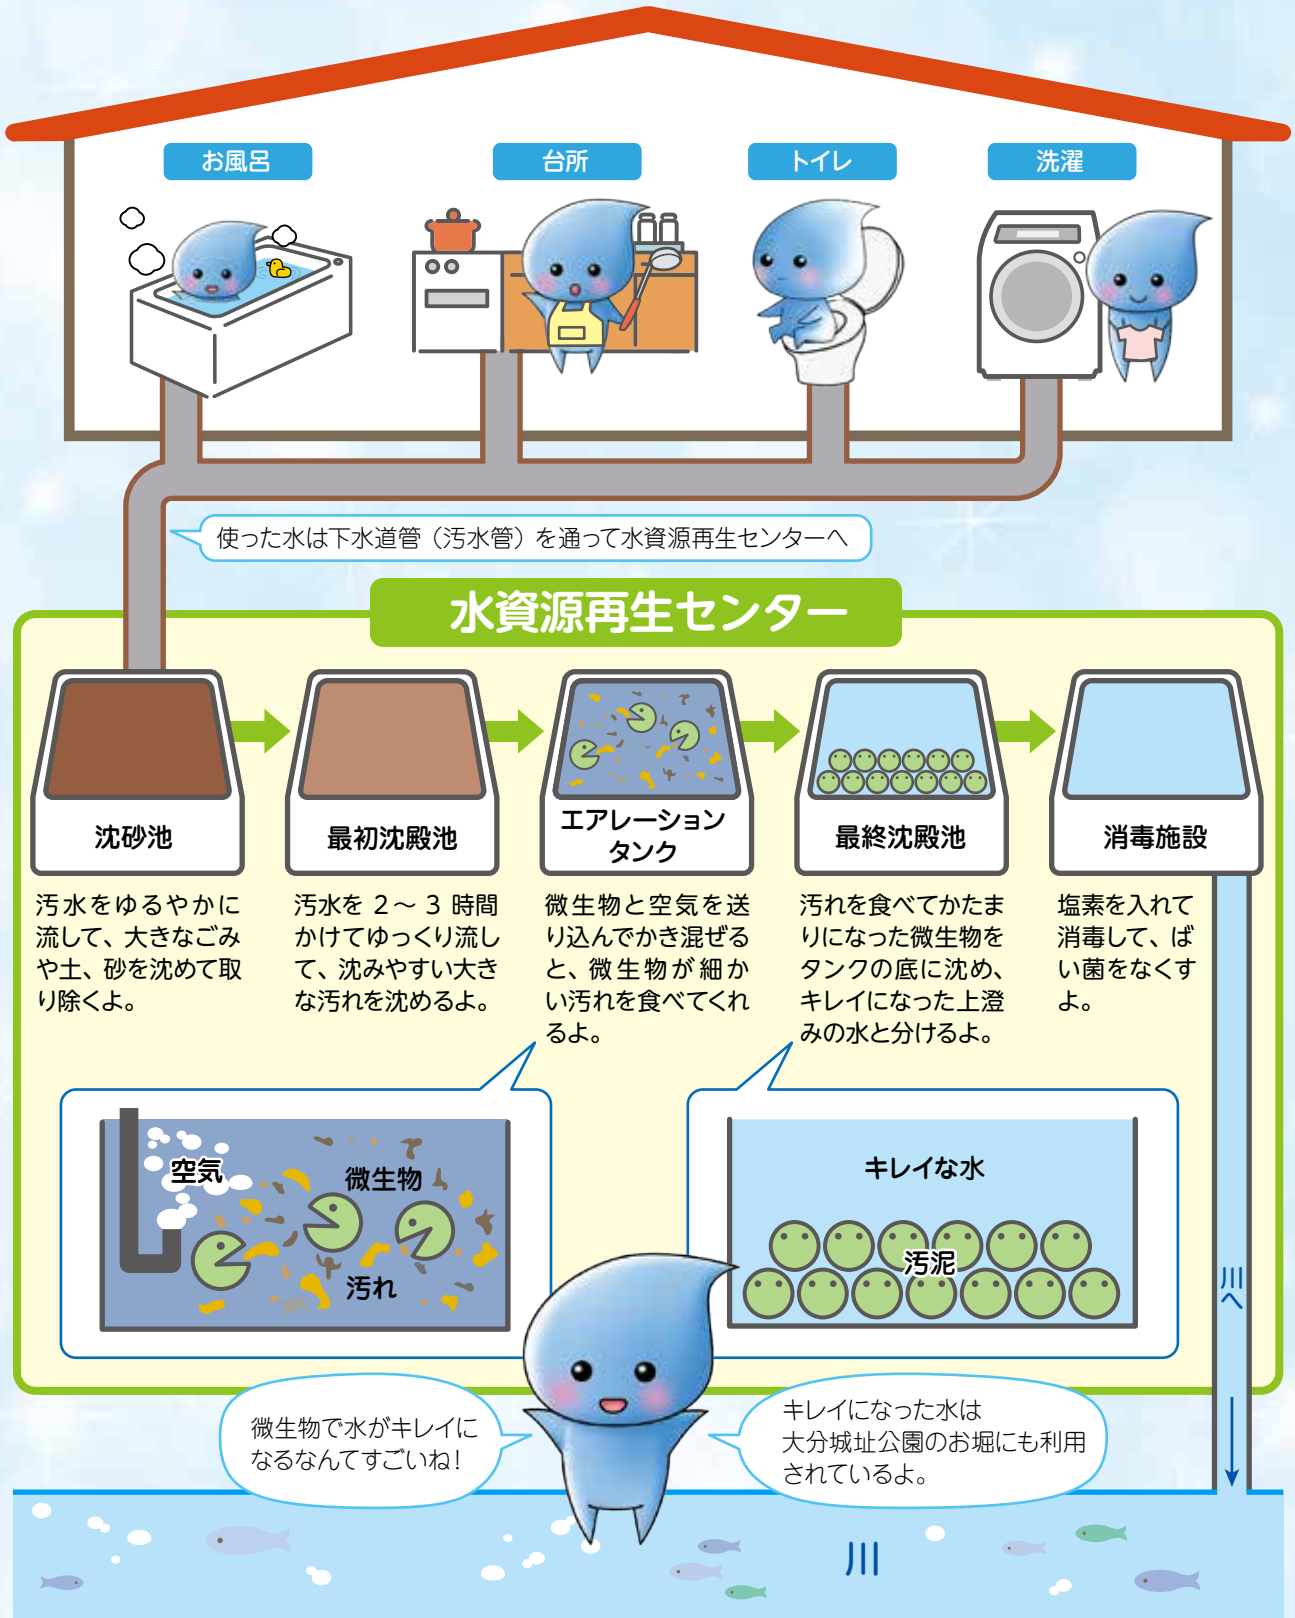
お風呂

台所

トイレ

洗濯

使った水は下水道管（汚水管）を通って水資源再生センターへ

水資源再生センター

沈砂池

最初沈殿池

エアレーションタンク

最終沈殿池

消毒施設

汚水をゆるやかに流して、大きなごみや土、砂を沈めて取り除くよ。

汚水を 2～3 時間かけてゆっくり流して、沈みやすい大きな汚れを沈めるよ。

微生物と空気を送り込んでかき混ぜると、微生物が細かい汚れを食べてくれるよ。

汚れを食べてかたまりになった微生物をタンクの底に沈め、キレイになった上澄みの水と分けるよ。

塩素を入れて消毒して、ばい菌をなくすよ。

空気

微生物

汚れ

キレイな水

汚泥

川へ

微生物で水がキレイになるなんてすごいね！

キレイになった水は大分城址公園のお堀にも利用されているよ。

川